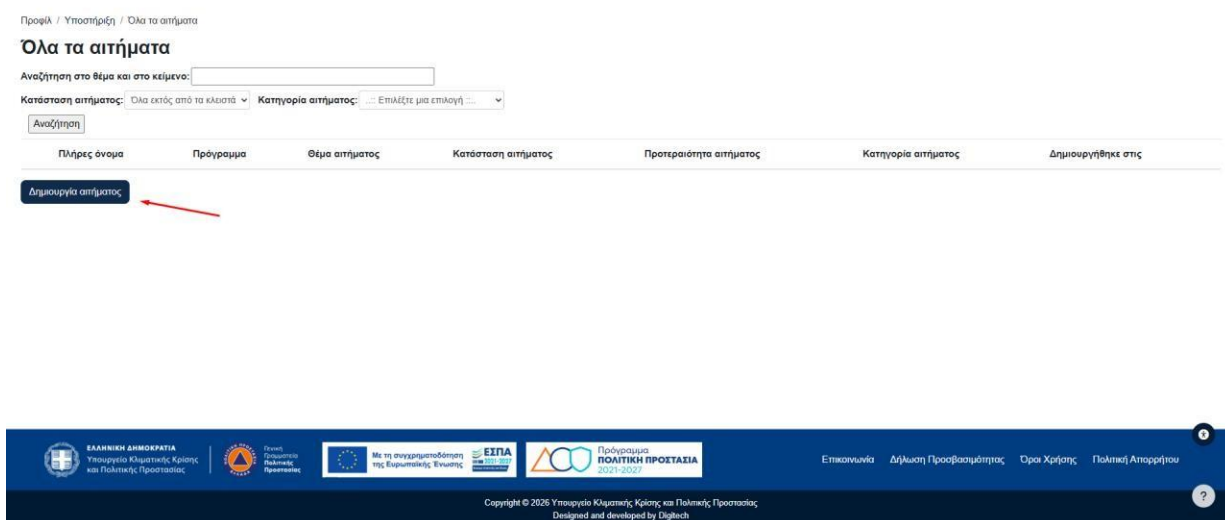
Προφίλ / Υποστήριξη / Όλα τα αιτήματα

Όλα τα αιτήματα

Αναζήτηση στο θέμα και στο κείμενο:

Κατάσταση αιτήματος: Όλα εκτός από τα κλειστά Κατηγορία αιτήματος: ...: Επιλέξτε μια επιλογή :...

Αναζήτηση

| Πλήρες όνομα | Πρόγραμμα | Θέμα αιτήματος | Κατάσταση αιτήματος | Προτεραιότητα αιτήματος | Κατηγορία αιτήματος | Δημιουργήθηκε στις |
|---|---|---|---|---|---|---|

Δημιουργία αιτήματος

ΕΛΛΗΝΙΚΗ ΔΗΜΟΚΡΑΤΙΑ Υπουργείο Κλιματικής Κρίσης και Πολιτικής Προστασίας

Γενική Γραμματεία Πολιτικής Προστασίας

Με τη συγχρηματοδότηση της Ευρωπαϊκής Ένωσης

ΕΣΠΑ 2021-2027

Πρόγραμμα ΠΟΛΙΤΙΚΗ ΠΡΟΣΤΑΣΙΑ 2021-2027

Επικοινωνία Δήλωση Προσβασιμότητας Όροι Χρήσης Πολιτική Απορρήτου

Copyright © 2026 Υπουργείο Κλιματικής Κρίσης και Πολιτικής Προστασίας
Designed and developed by Digitech